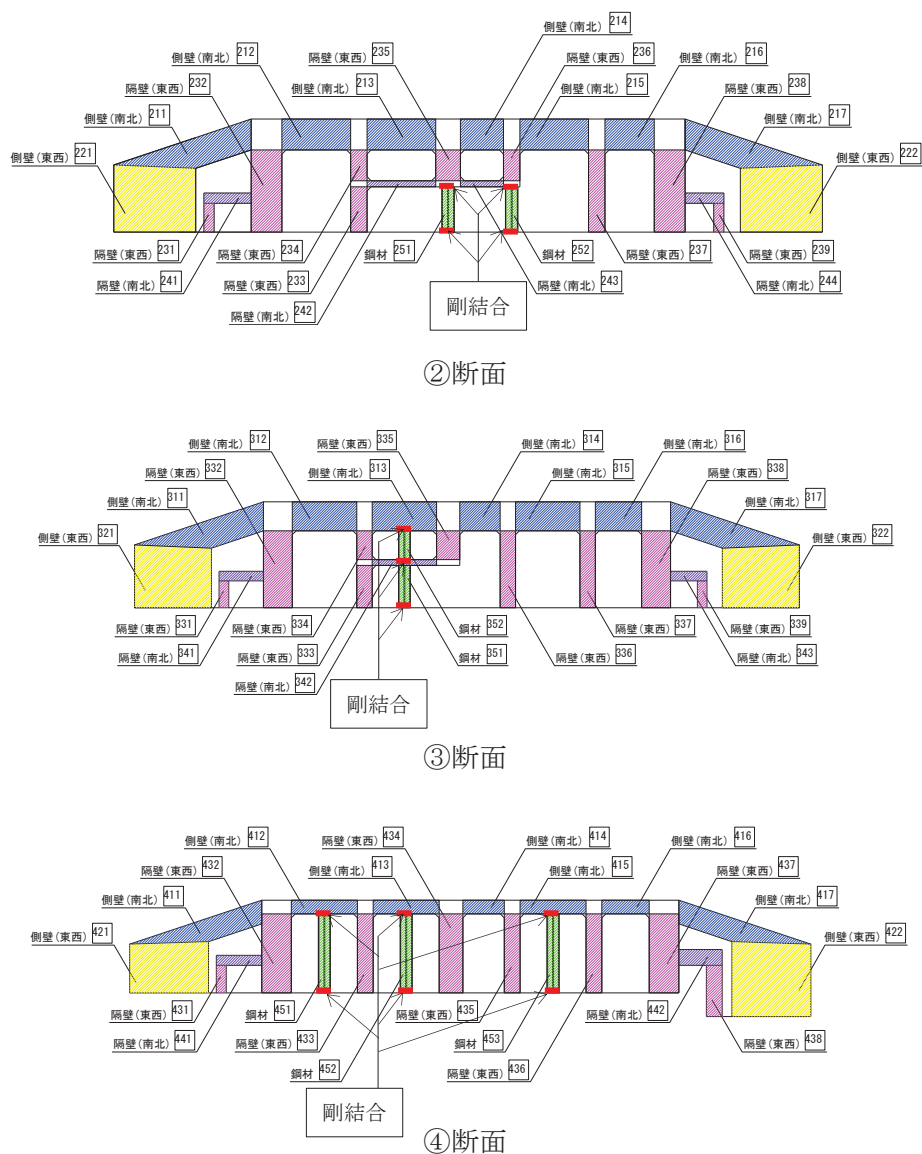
側壁(南北) 214
側壁(南北) 212
隔壁(東西) 235
隔壁(東西) 236
側壁(南北) 216
隔壁(東西) 232
側壁(南北) 213
側壁(南北) 215
隔壁(東西) 238
側壁(南北) 211
側壁(南北) 217
側壁(東西) 221
側壁(東西) 222
隔壁(東西) 231
隔壁(東西) 234
鋼材 251
鋼材 252
隔壁(東西) 237
隔壁(東西) 239
隔壁(南北) 241
隔壁(東西) 233
隔壁(南北) 243
隔壁(南北) 244
隔壁(南北) 242
剛結合

②断面

側壁(南北) 312
隔壁(東西) 335
側壁(南北) 314
側壁(南北) 316
隔壁(東西) 332
側壁(南北) 313
側壁(南北) 315
隔壁(東西) 338
側壁(南北) 311
側壁(南北) 317
側壁(東西) 321
側壁(東西) 322
隔壁(東西) 331
隔壁(東西) 334
鋼材 352
隔壁(東西) 337
隔壁(東西) 339
隔壁(南北) 341
隔壁(東西) 333
鋼材 351
隔壁(東西) 336
隔壁(南北) 343
隔壁(南北) 342
剛結合

③断面

側壁(南北) 412
隔壁(東西) 434
側壁(南北) 414
側壁(南北) 416
隔壁(東西) 432
側壁(南北) 413
側壁(南北) 415
隔壁(東西) 437
側壁(南北) 411
側壁(南北) 417
側壁(東西) 421
側壁(東西) 422
隔壁(東西) 431
鋼材 451
隔壁(東西) 435
隔壁(南北) 442
隔壁(南北) 441
隔壁(東西) 433
鋼材 453
隔壁(東西) 438
鋼材 452
隔壁(東西) 436
剛結合

④断面